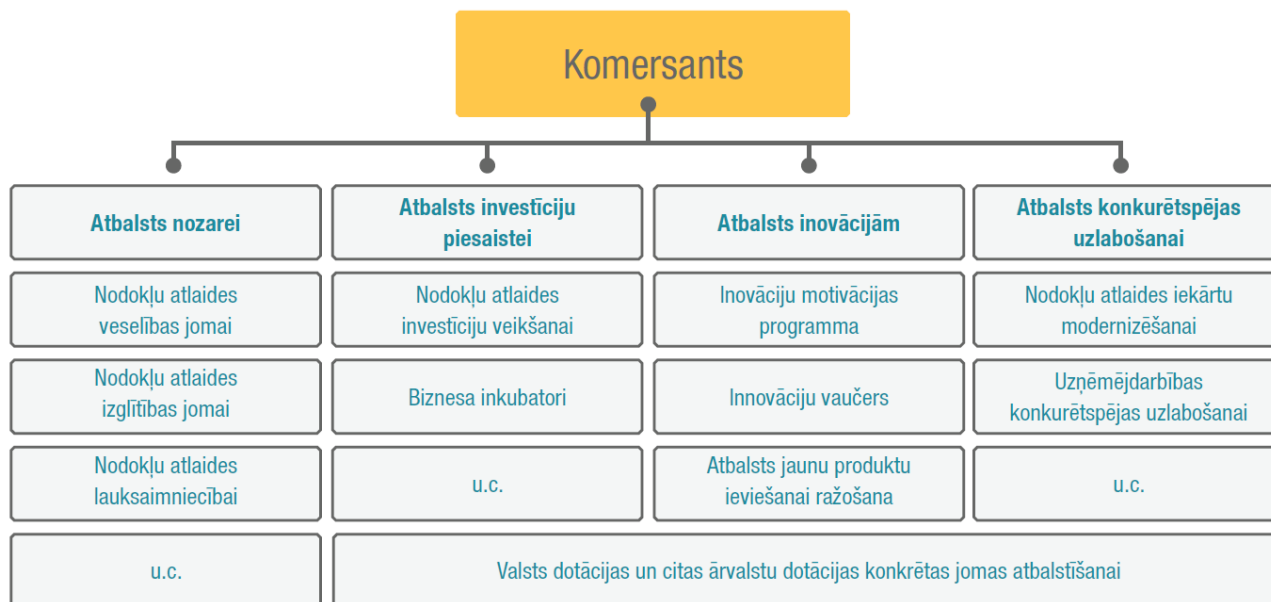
Komersants

| Atbalsts nozarei | Atbalsts investīciju piesaistei | Atbalsts inovācijām | Atbalsts konkurētspējas uzlabošanai |
|---|---|---|---|
| Nodokļu atlaides veselības jomai | Nodokļu atlaides investīciju veikšanai | Inovāciju motivācijas programma | Nodokļu atlaides iekārtu modernizēšanai |
| Nodokļu atlaides izglītības jomai | Biznesa inkubatori | Innovāciju vaučers | Uzņēmējdarbības konkurētspējas uzlabošanai |
| Nodokļu atlaides lauksaimniecībai | u.c. | Atbalsts jaunu produktu ieviešanai ražošana | u.c. |
| u.c. | Valsts dotācijas un citas ārvalstu dotācijas konkrētas jomas atbalstīšanai | | |